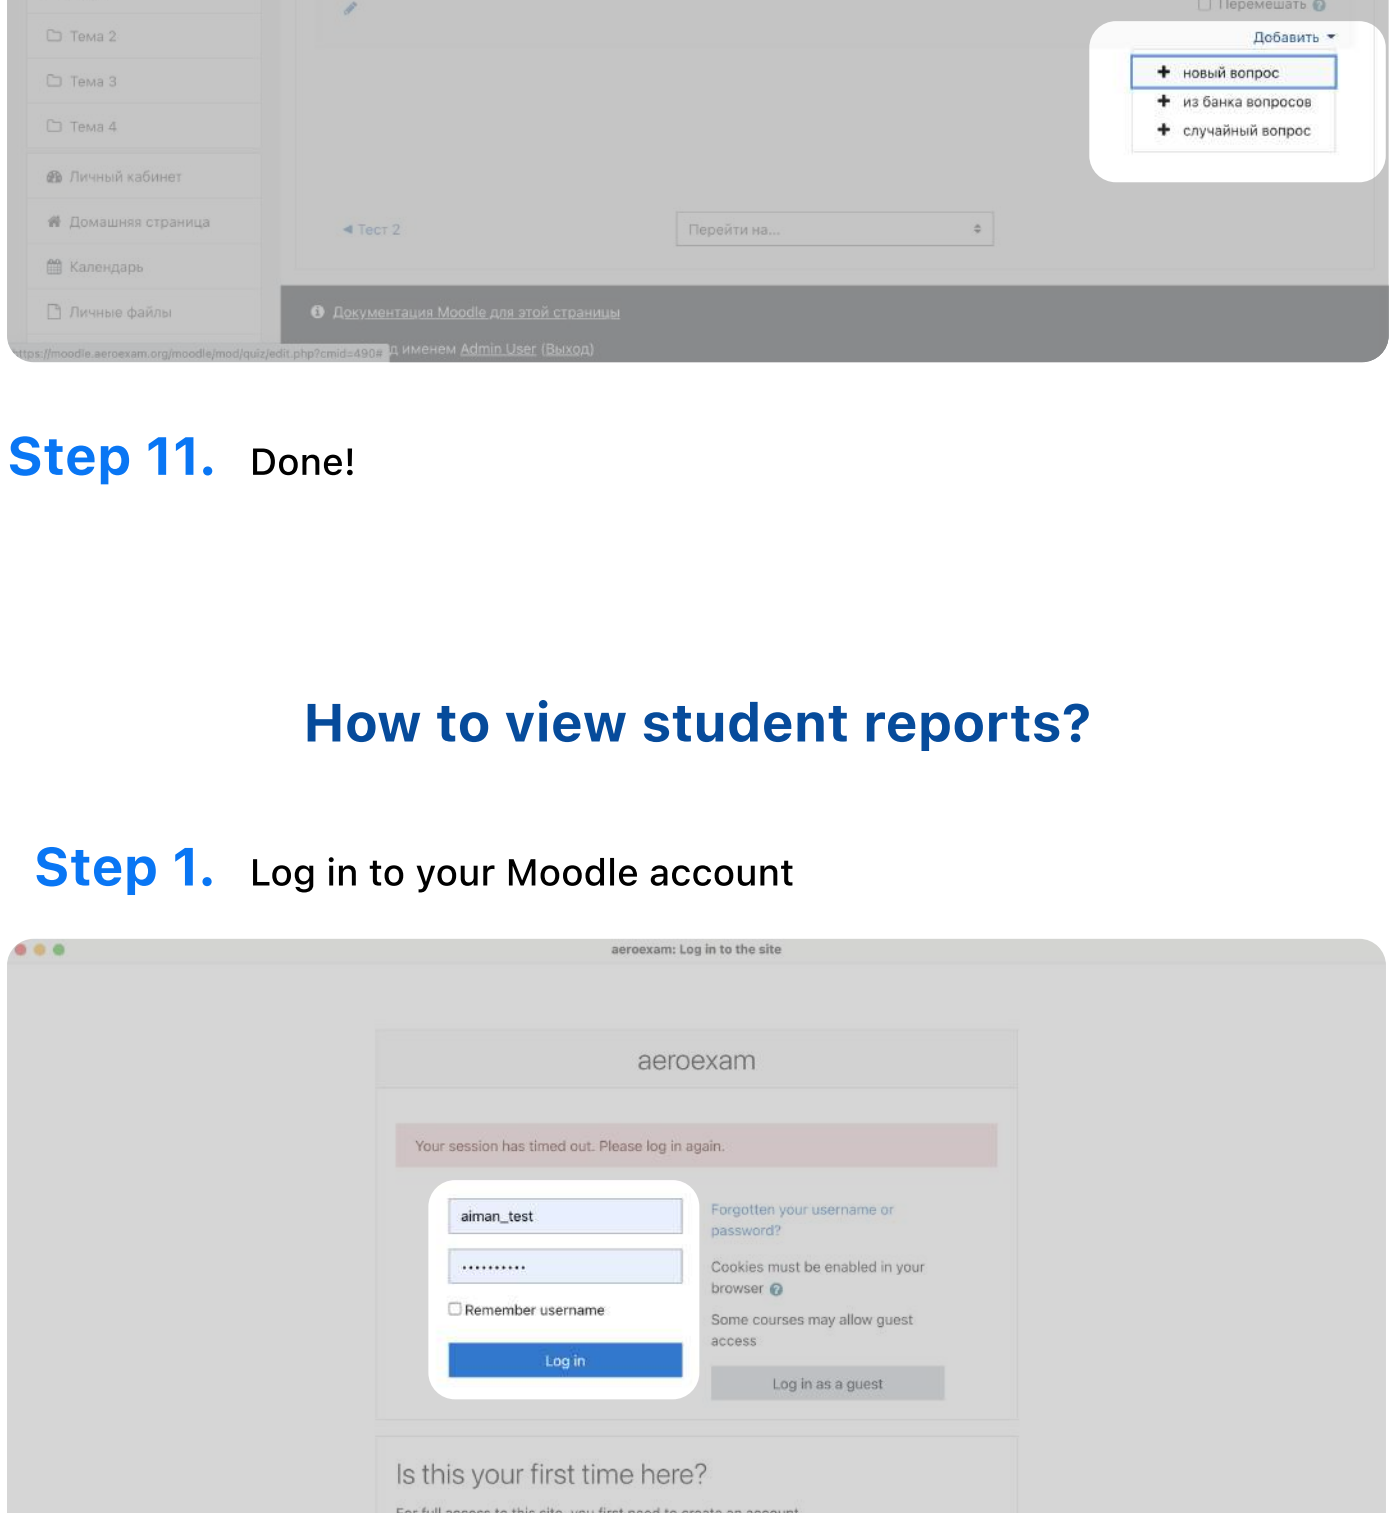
Тема 2

Тема 3

Тема 4

Личный кабинет

Домашняя страница

Календарь

Личные файлы

Перемешать

Добавить

новый вопрос

из банка вопросов

случайный вопрос

◄ Тест 2

Перейти на...

Документация Moodle для этой страницы

https://moodle.aeroexam.org/moodle/mod/quiz/edit.php?cmid=490# д именем Admin User (Выход)

Step 11. Done!

How to view student reports?

Step 1. Log in to your Moodle account

aeroexam: Log in to the site

aeroexam

Your session has timed out. Please log in again.

aiman_test

••••••••••

Remember username

Log in

Forgotten your username or password?

Cookies must be enabled in your browser

Some courses may allow guest access

Log in as a guest

Is this your first time here?

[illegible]